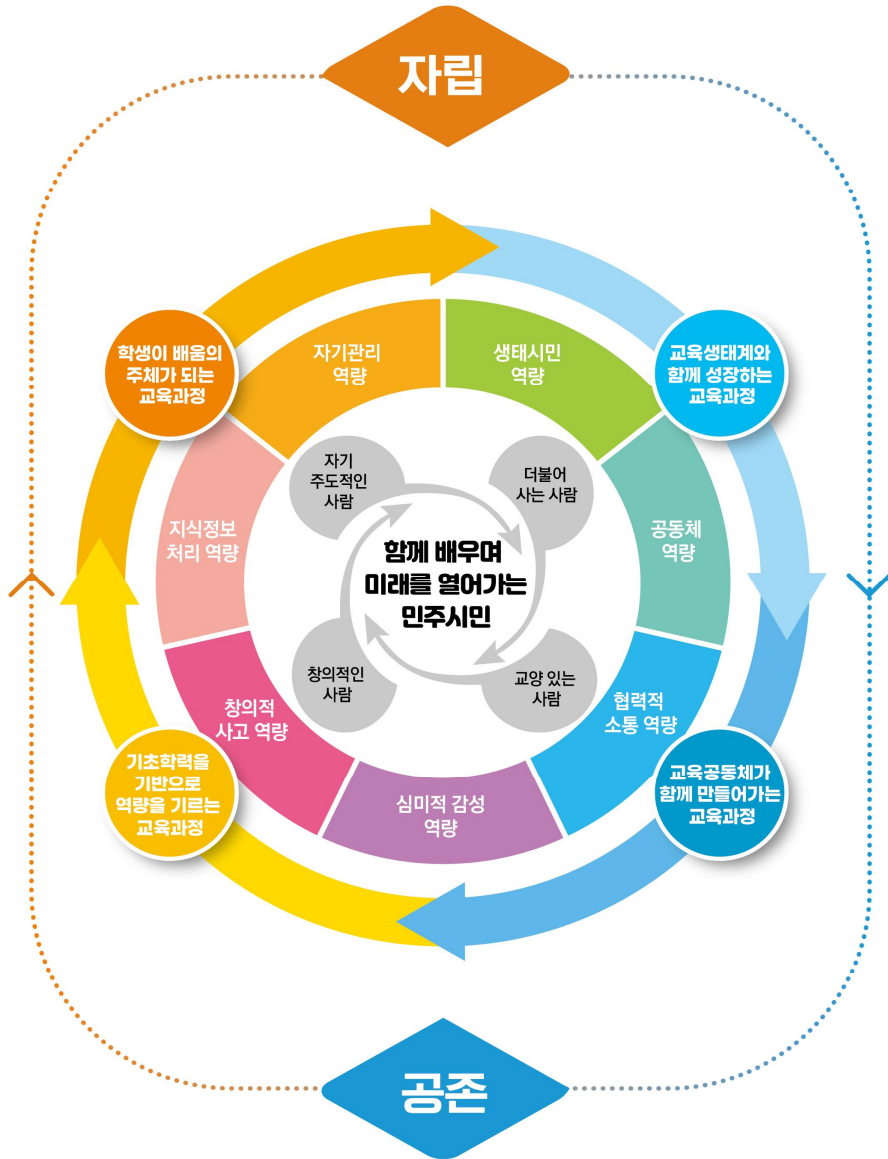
자립

학생이 배움의 주체가 되는 교육과정

교육생태계와 함께 성장하는 교육과정

자기관리 역량

생태시민 역량

자기 주도적인 사람

더불어 사는 사람

지식정보 처리 역량

공동체 역량

함께 배우며 미래를 열어가는 민주시민

창의적인 사람

교양 있는 사람

창의적 사고 역량

협력적 소통 역량

심미적 감성 역량

기초학력을 기반으로 역량을 기르는 교육과정

교육공동체가 함께 만들어가는 교육과정

공존